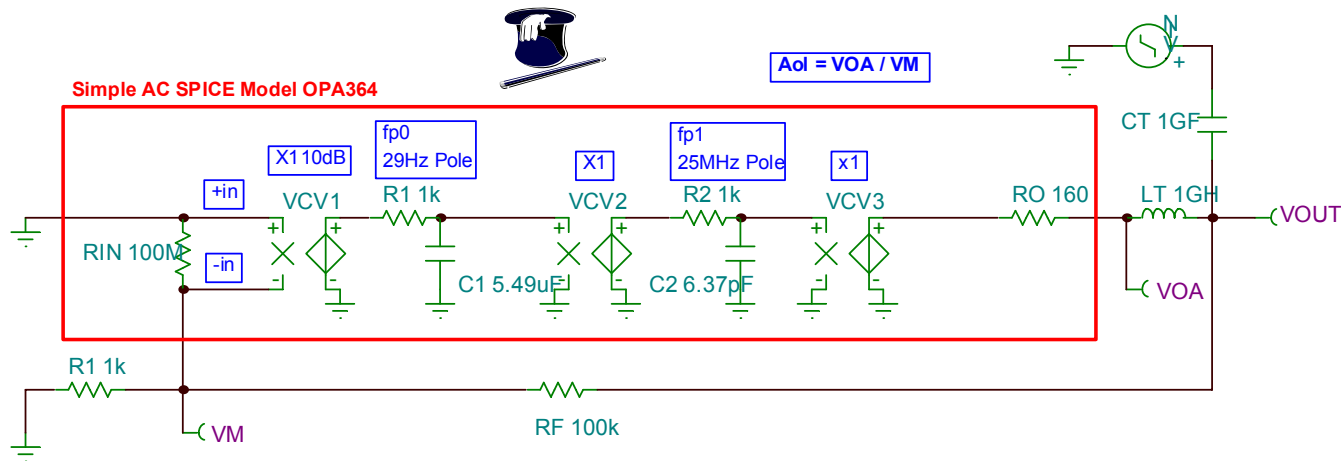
Simple AC SPICE Model OPA364

Aol = VOA / VM

X110dB

fp0
29Hz Pole

X1

fp1
25MHz Pole

x1

+in

-in

VCV1

R1 1k

VCV2

R2 1k

VCV3

RO 160

LT 1GH

CT 1GF

N

+

VOUT

RIN 100M

+

-

+

-

C1 5.49uF

+

-

+

-

C2 6.37pF

+

-

+

-

VOA

R1 1k

RF 100k

VM